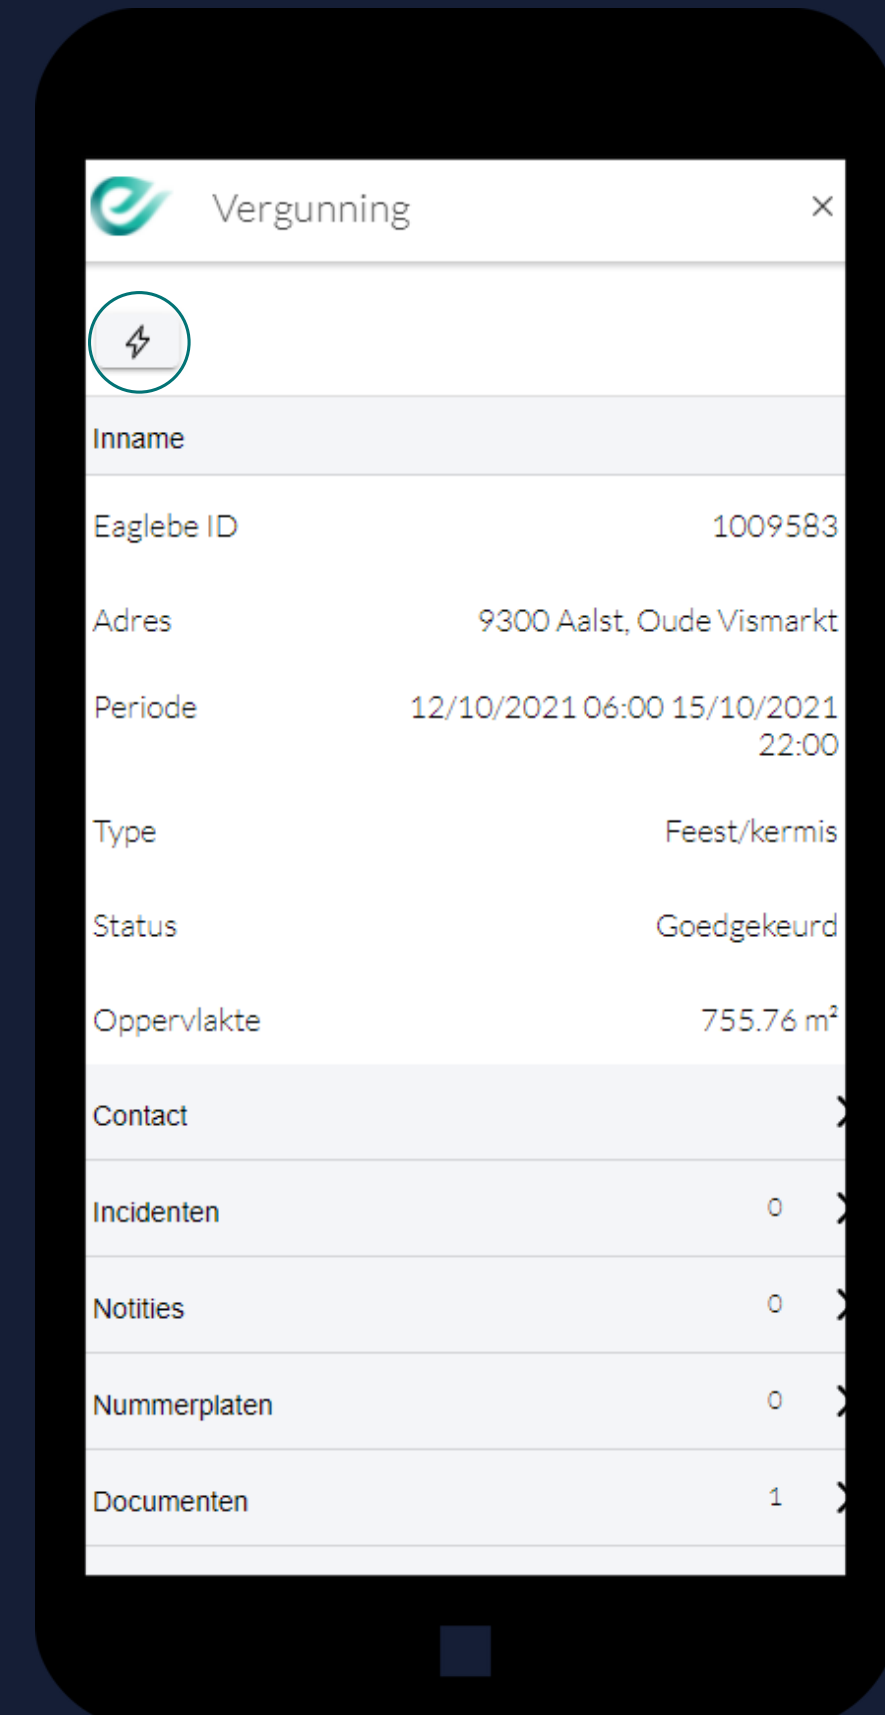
Vergunning ×

Inname

| Eaglebe ID | 1009583 |
|---|---|
| Adres | 9300 Aalst, Oude Vismarkt |
| Periode | 12/10/2021 06:00 15/10/2021 22:00 |
| Type | Feest/kermis |
| Status | Goedgekeurd |
| Oppervlakte | 755.76 m² |

Contact

Incidenten 0

Notities 0

Nummerplaten 0

Documenten 1